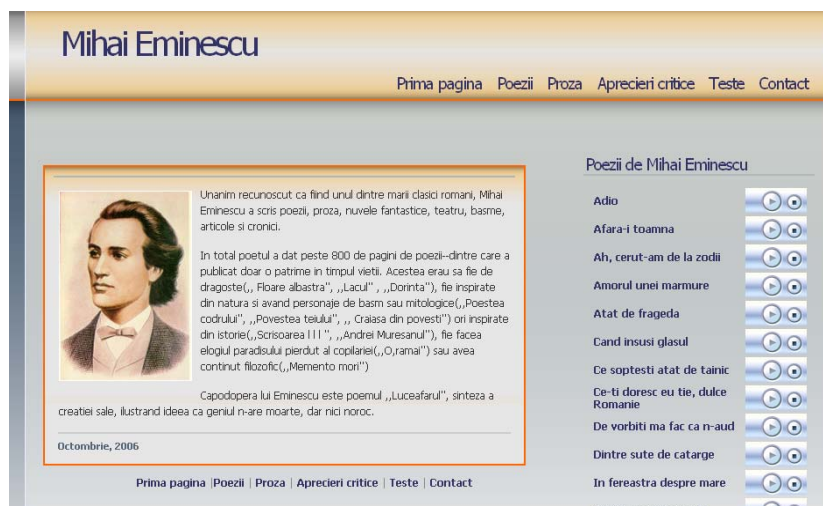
Mihai Eminescu

Prima pagina Poezii Proza Aprecieri critice Teste Contact

Unanim recunoscut ca fiind unul dintre marii clasici romani, Mihai Eminescu a scris poezii, proza, nuvele fantastice, teatru, basme, articole si cronici.

In total poetul a dat peste 800 de pagini de poezii--dintre care a publicat doar o patrime in timpul vietii. Acestea erau sa fie de dragoste(,, Floare albastra'', ,,Lacul'' , ,,Dorinta''), fie inspirate din natura si avand personaje de basm sau mitologice(,,Poestea codrului'', ,,Povestea teiului'', ,, Craiasa din povesti'') ori inspirate din istorie(,,Scrisoarea I I I '', ,,Andrei Muresanul''), fie facea elogiul paradisului pierdut al copilariei(,,O,ramai'') sau avea continut filozofic(,,Memento mori'')

Capodopera lui Eminescu este poemul ,,Luceafarul'', sinteza a creatiei sale, ilustrand ideea ca geniul n-are moarte, dar nici noroc.

Octombrie, 2006

Prima pagina |Poezii | Proza | Aprecieri critice | Teste | Contact

Poezii de Mihai Eminescu

Adio
Afara-i toamna
Ah, cerut-am de la zodii
Amorul unei marmure
Atat de frageda
Cand insusi glasul
Ce soptesti atat de tainic
Ce-ti doresc eu tie, dulce Romanie
De vorbiti ma fac ca n-aud
Dintre sute de catarge
In fereastra despre mare